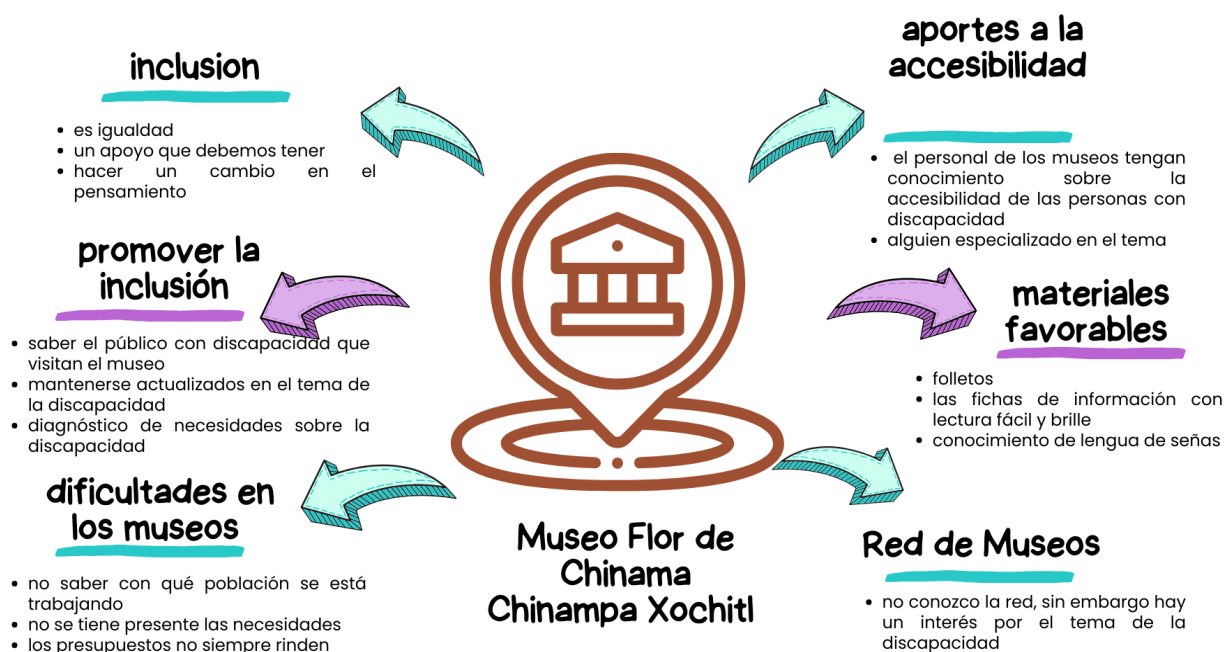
inclusion

- es igualdad
- un apoyo que debemos tener
- hacer un cambio en el pensamiento

promover la inclusión

- saber el público con discapacidad que visitan el museo
- mantenerse actualizados en el tema de la discapacidad
- diagnóstico de necesidades sobre la discapacidad

dificultades en los museos

- no saber con qué población se está trabajando
- no se tiene presente las necesidades
- los presupuestos no siempre rinden

aportes a la accesibilidad

- el personal de los museos tengan conocimiento sobre la accesibilidad de las personas con discapacidad
- alguien especializado en el tema

materiales favorables

- folletos
- las fichas de información con lectura fácil y brille
- conocimiento de lengua de señas

Museo Flor de Chinama Chinampa Xochitl

Red de Museos

- no conozco la red, sin embargo hay un interés por el tema de la discapacidad